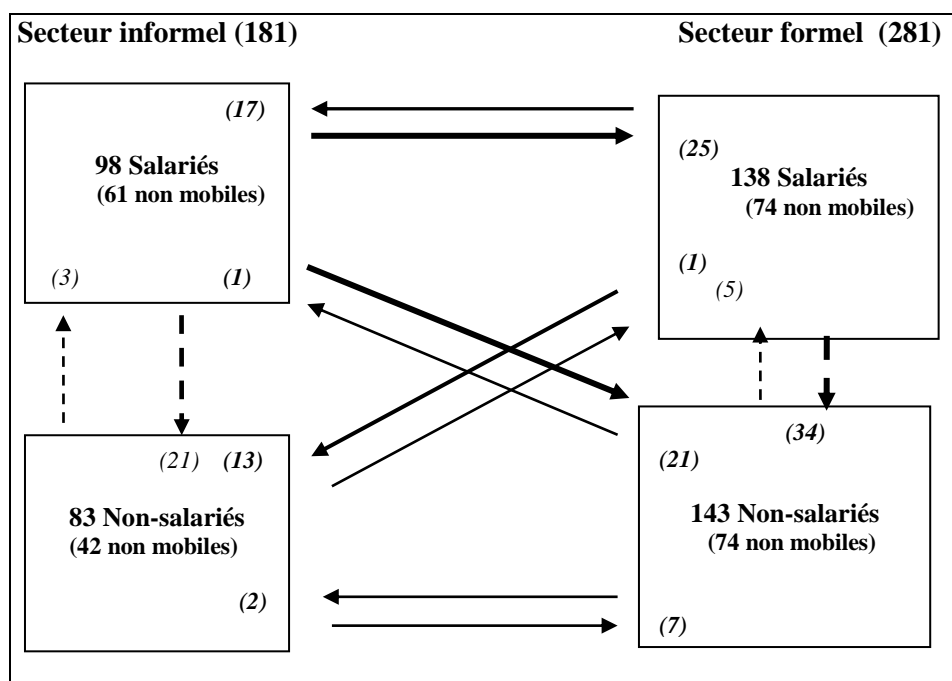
Secteur informel (181)

Secteur formel (281)

(17)

98 Salariés
(61 non mobiles)

(3) (1)

(25)

138 Salariés
(74 non mobiles)

(1)
(5)

(21) (13)

83 Non-salariés
(42 non mobiles)

(2)

(34)

(21)

143 Non-salariés
(74 non mobiles)

(7)